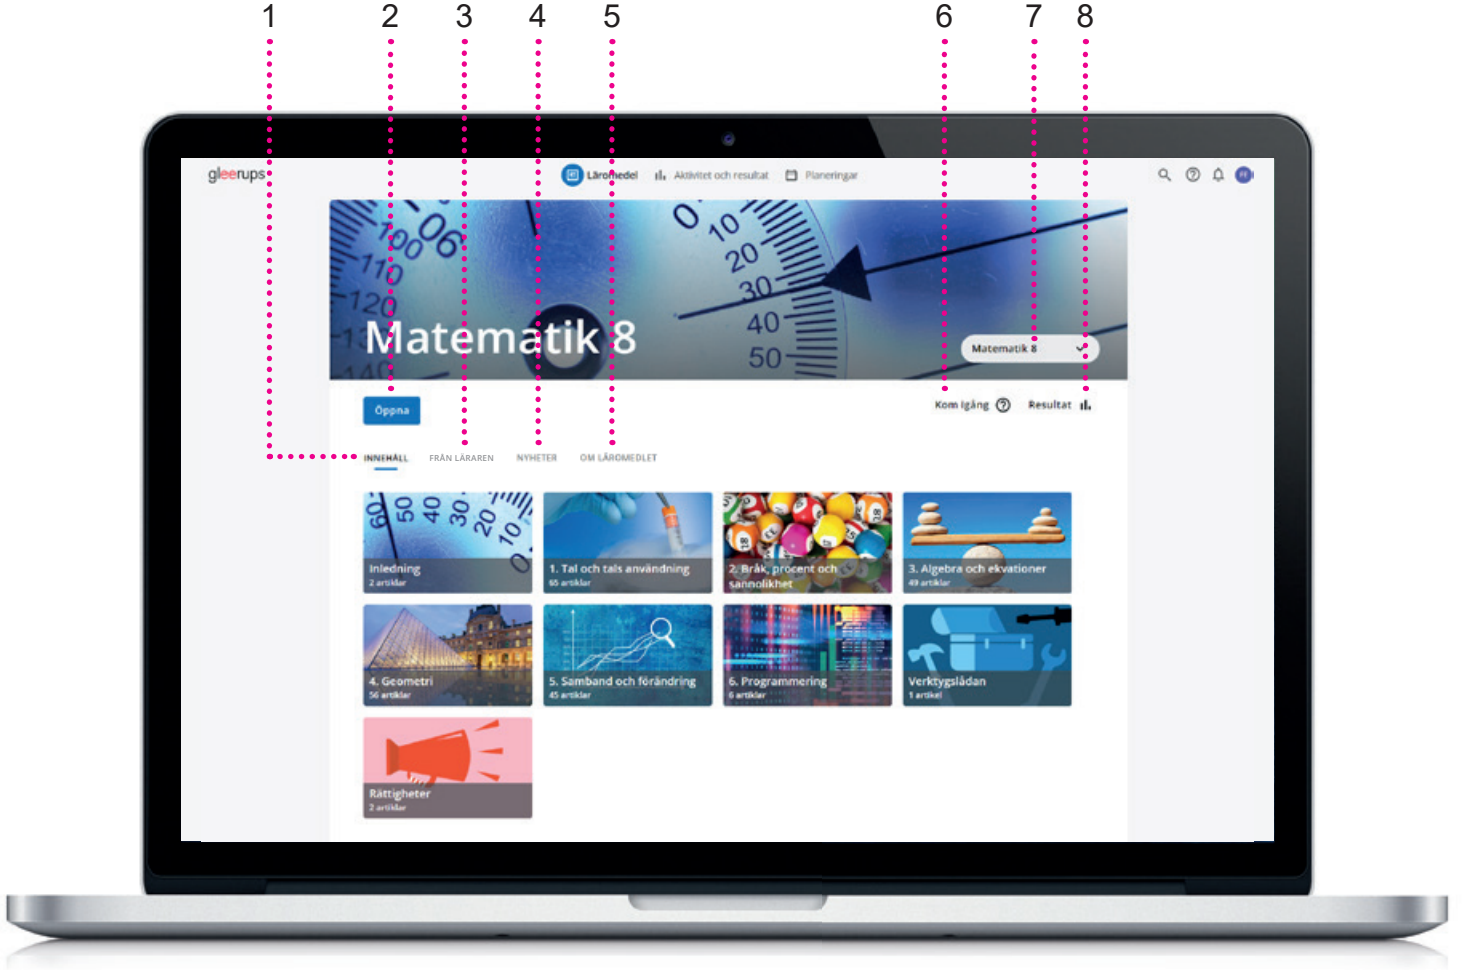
1 2 3 4 5 6 7 8

gleerups

Läromedel Aktivitet och resultat Planeringar

Matematik 8

Matematik 8

Öppna

Kom igång

Resultat

INNEHÅLL FRÅN LÄRAREN NYHETER OM LÄROMEDLET

Inledning
2 artiklar

1. Tal och tals användning
65 artiklar

2. Bråk, procent och sannolikhet

3. Algebra och ekvationer
49 artiklar

4. Geometri
56 artiklar

5. Samband och förändring
45 artiklar

6. Programmering
6 artiklar

Verktygslådan
1 artikel

Rättigheter
2 artiklar